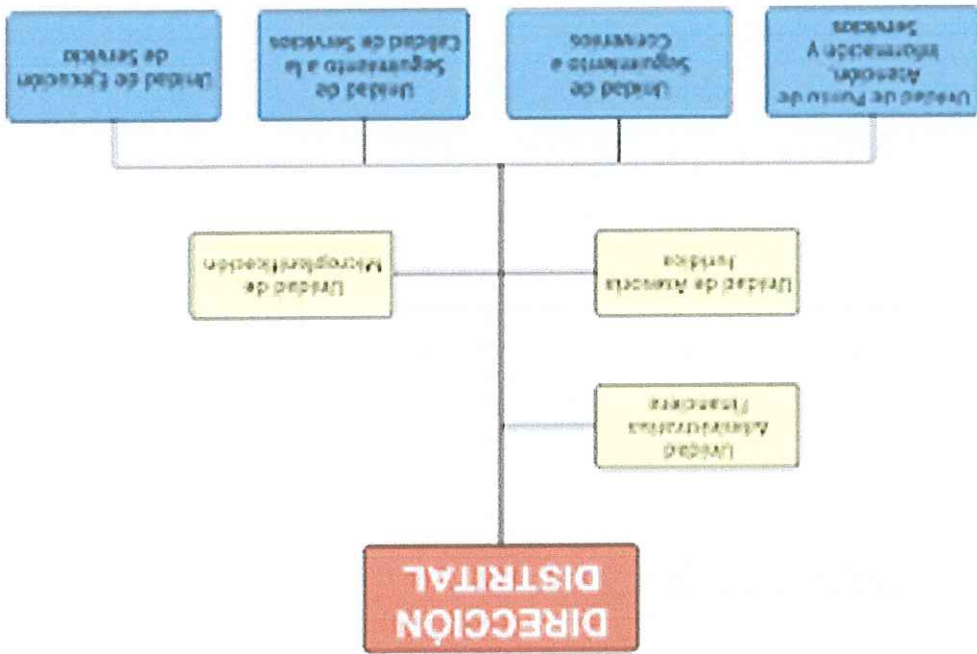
DIRECCIÓN DISTRITAL

Unidad Administrativa Financiera

Unidad de Asesoría Jurídica

Unidad de Microplanificación

Unidad de Punto de Atención, Información y Servicios

Unidad de Seguimiento a Convenios

Unidad de Seguimiento a la Calidad de Servicios

Unidad de Ejecución de Servicio